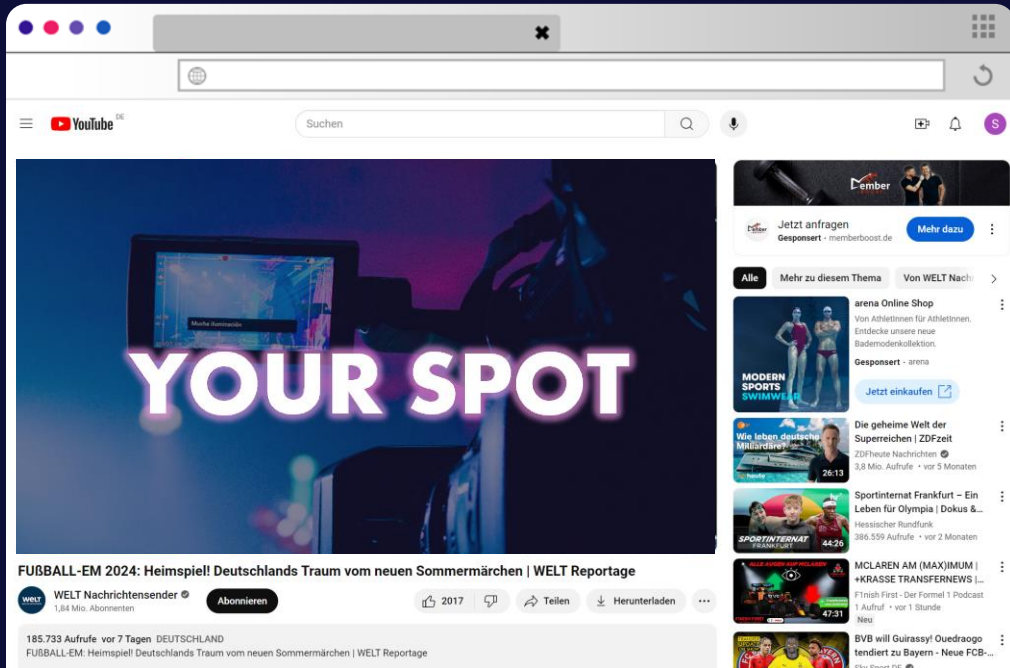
YouTube DE

Suchen

Mucha iluminación

YOUR SPOT

FUßBALL-EM 2024: Heimspiel! Deutschlands Traum vom neuen Sommermärchen | WELT Reportage

WELT Nachrichtensender
1,84 Mio. Abonnenten

Abonnieren

2017

Teilen

Herunterladen

185.733 Aufrufe vor 7 Tagen DEUTSCHLAND
FUßBALL-EM: Heimspiel! Deutschlands Traum vom neuen Sommermärchen | WELT Reportage

Member

Jetzt anfragen
Gesponsert · memberboost.de

Mehr dazu

Alle

Mehr zu diesem Thema

Von WELT Nach

MODERN SPORTS SWIMWEAR

arena Online Shop
Von AthletInnen für AthletInnen. Entdecke unsere neue Bademodenkollektion.
Gesponsert · arena

Jetzt einkaufen

Wie leben deutsche Milliardäre?

26:13

Die geheime Welt der Superreichen | ZDFzeit
ZDFheute Nachrichten
3,8 Mio. Aufrufe · vor 5 Monaten

SPORTINTERNAT FRANKFURT

44:26

Sportinternat Frankfurt – Ein Leben für Olympia | Dokus &...
Hessischer Rundfunk
386.559 Aufrufe · vor 2 Monaten

47:31

MCLAREN AM (MAX)IMUM | +KRASSE TRANSFERNEWS |...
F1nish First - Der Formel 1 Podcast
1 Aufruf · vor 1 Stunde
Neu

BVB will Guirassy! Ouedraogo tendiert zu Bayern - Neue FCB-...
Sky Sport DE